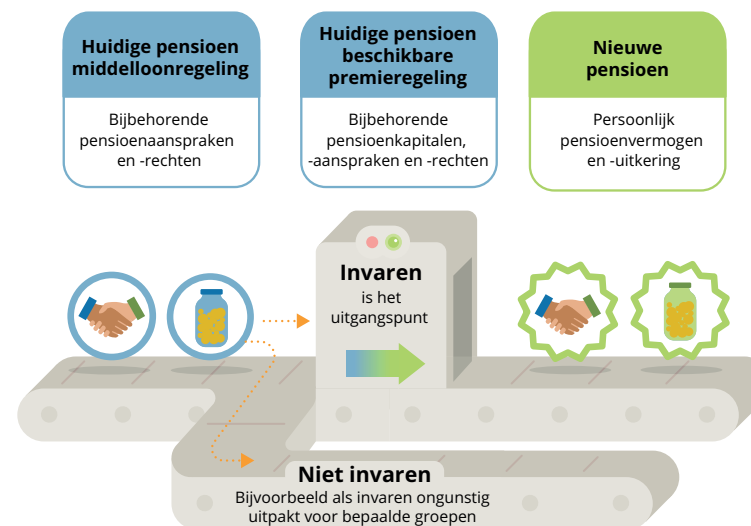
Huidige pensioen middelloonregeling

Bijbehorende pensioenaanspraken en -rechten

Huidige pensioen beschikbare premieregeling

Bijbehorende pensioenkapitalen, -aanspraken en -rechten

Nieuwe pensioen

Persoonlijk pensioenvermogen en -uitkering

Invaren

is het uitgangspunt

Niet invaren

Bijvoorbeeld als invaren ongunstig uitpakt voor bepaalde groepen